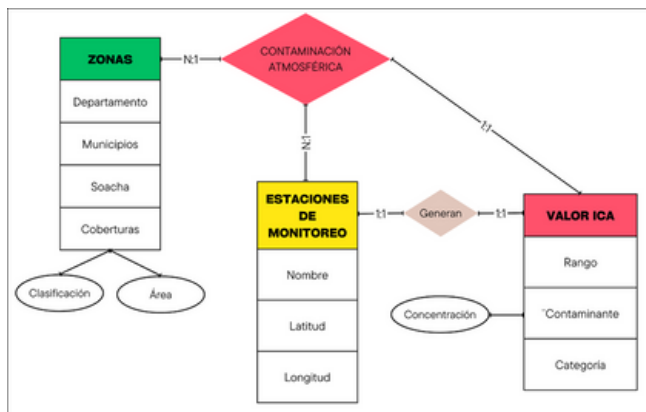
ZONAS
Departamento
Municipios
Soacha
Coberturas
Clasificación
Área

N:1
CONTAMINACIÓN ATMOSFÉRICA
N:1
1:1

ESTACIONES DE MONITOREO
Nombre
Latitud
Longitud

1:1
Generan
1:1

VALOR ICA
Rango
¨Contaminante
Categoría
Concentración